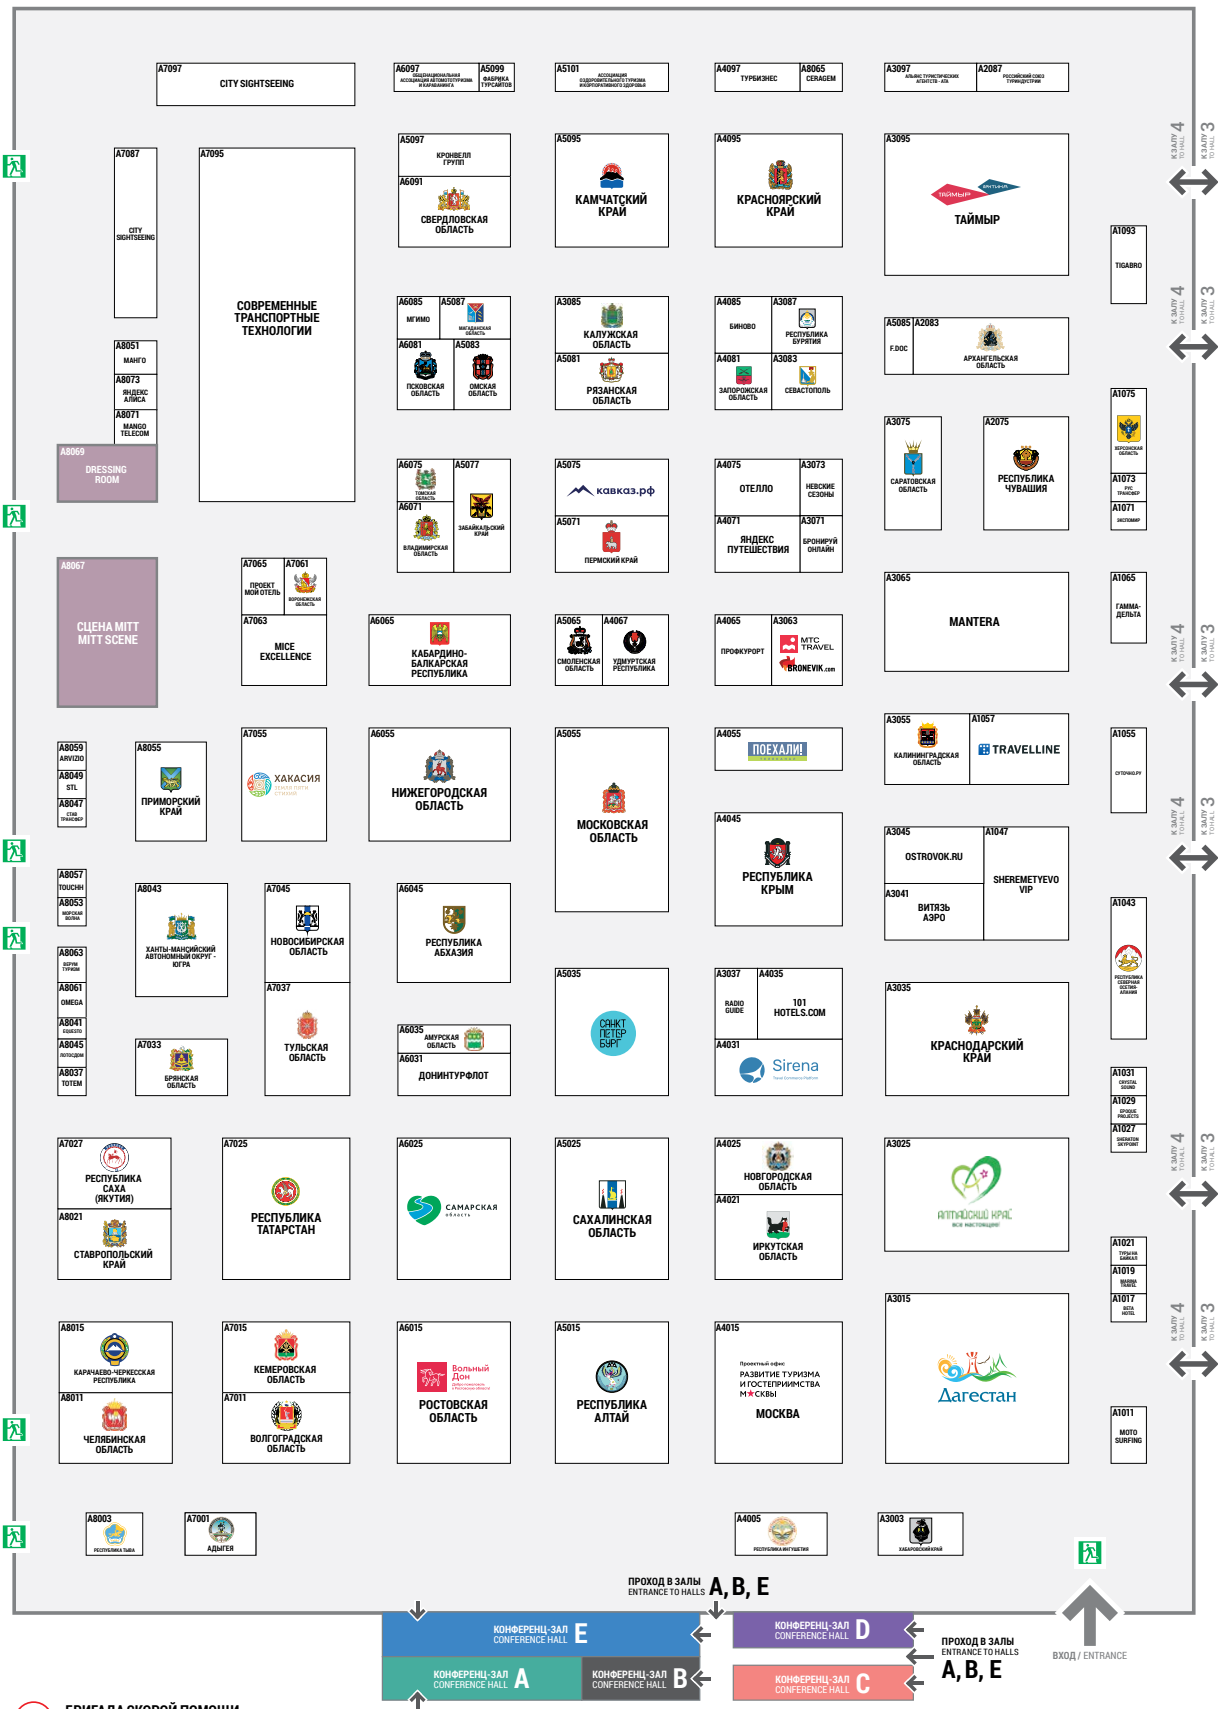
A7097
CITY SIGHTSEEING

A6097
ОБЪЕДИНЕННАЯ НАЦИОНАЛЬНАЯ АССОЦИАЦИЯ АВТОМОТОТУРИЗМА И КАРАВАНИНГА
A5099
ФАБРИКА ТУРСАЙТОВ

A5101
АССОЦИАЦИЯ ОЗДОРОВИТЕЛЬНОГО ТУРИЗМА И КУРОРТНОГО ЗДОРОВЬЯ

A4097
ТУРБИЗНЕС
A8065
CERAGEM

A3097
АЛЬЯНС ТУРИСТИЧЕСКИХ АГЕНТСТВ - АТА
A2087
РОССИЙСКИЙ СОЮЗ ТУРИНДУСТРИИ

A7087
CITY SIGHTSEEING

A7095
СОВРЕМЕННЫЕ ТРАНСПОРТНЫЕ ТЕХНОЛОГИИ

A5097
КРОНВЕЛЛ ГРУПП
A6091
СВЕРДЛОВСКАЯ ОБЛАСТЬ

A5095
КАМЧАТСКИЙ КРАЙ

A4095
КРАСНОЯРСКИЙ КРАЙ

A3095
ТАЙМЫР
ТАЙМЫР
ТАЙМЫР

К ЗАЛУ 4 TO HALL
К ЗАЛУ 3 TO HALL

A1093
TIGABRO

A8051
МАНГО
A8073
ЯНДЕКС АЛИСА
A8071
MANGO TELECOM

A8069
DRESSING ROOM

A6085
МГИМО
A5087
МАГАДАНСКАЯ ОБЛАСТЬ
A6081
ПСКОВСКАЯ ОБЛАСТЬ
A5083
ОМСКАЯ ОБЛАСТЬ

A3085
КАЛУЖСКАЯ ОБЛАСТЬ
A5081
РЯЗАНСКАЯ ОБЛАСТЬ

A4085
БИНОВО
A3087
РЕСПУБЛИКА БУРЯТИЯ
A4081
ЗАПОРОЖСКАЯ ОБЛАСТЬ
A3083
СЕВАСТОПОЛЬ

A5085
F.DOC
A2083
АРХАНГЕЛЬСКАЯ ОБЛАСТЬ

A1075
ХЕРСОНСКАЯ ОБЛАСТЬ
A1073
РУС ТРАНСФЕР
A1071
ЭКСПОМИР

A6075
ТОМСКАЯ ОБЛАСТЬ
A5077
ЗАБАЙКАЛЬСКИЙ КРАЙ
A6071
ВЛАДИМИРСКАЯ ОБЛАСТЬ

A5075
кавказ.рф
A5071
ПЕРМСКИЙ КРАЙ

A4075
ОТЕЛЛО
A3073
НЕВСКИЕ СЕЗОНЫ
A4071
ЯНДЕКС ПУТЕШЕСТВИЯ
A3071
БРОНИРУЙ ОНЛАЙН

A3075
САРАТОВСКАЯ ОБЛАСТЬ

A2075
РЕСПУБЛИКА ЧУВАШИЯ

A8067
СЦЕНА МИТТ
MITT SCENE

A7065
ПРОЕКТ МОЙ ОТЕЛЬ
A7061
ВОРОНЕЖСКАЯ ОБЛАСТЬ
A7063
MICE EXCELLENCE

A6065
КАБАРДИНО-БАЛКАРСКАЯ РЕСПУБЛИКА

A5065
СМОЛЕНСКАЯ ОБЛАСТЬ
A4067
УДМУРТСКАЯ РЕСПУБЛИКА

A4065
ПРОФКУРОРТ
A3063
МТС TRAVEL
BRONEVIK.com

A3065
MANTERA

A1065
ГАММА-ДЕЛЬТА

A8059
ARVIZIO
A8049
STL
A8047
СТАВ ТРАНСФЕР

A8055
ПРИМОРСКИЙ КРАЙ

A7055
ХАКАСИЯ

A6055
НИЖЕГОРОДСКАЯ ОБЛАСТЬ

A5055
МОСКОВСКАЯ ОБЛАСТЬ

A4055
ПОЕХАЛИ!

A3055
КАЛИНИНГРАДСКАЯ ОБЛАСТЬ
A1057
TRAVELLINE

A1055
СУТОЧНО.РУ

A4045
РЕСПУБЛИКА КРЫМ

A3045
OSTROVOK.RU
A1047
SHEREMETYEVO VIP
A3041
ВИТЯЗЬ АЭРО

A8057
TOUCHH
A8053
МОРСКАЯ ВОЛНА

A8043
ХАНТЫ-МАНСИЙСКИЙ АВТОНОМНЫЙ ОКРУГ - ЮГРА

A7045
НОВОСИБИРСКАЯ ОБЛАСТЬ
A7037
ТУЛЬСКАЯ ОБЛАСТЬ

A6045
РЕСПУБЛИКА АБХАЗИЯ

A1043
РЕСПУБЛИКА СЕВЕРНАЯ ОСЕТИЯ-АЛАНИЯ

A8063
БЕРУМ ТУРИЗМ
A8061
OMEGA
A8041
EQUESTO
A8045
ПОТОСДОМ
A8037
TOTEM

A7033
БРЯНСКАЯ ОБЛАСТЬ

A6035
АМУРСКАЯ ОБЛАСТЬ
A6031
ДОНИНТУРФЛОТ

A5035
САНКТ ПЕТЕР БУРГ

A3037
RADIO GUIDE
A4035
101 HOTELS.COM
A4031
Sirena

A3035
КРАСНОДАРСКИЙ КРАЙ

A1031
CRYSTAL SOUND
A1029
EPIQUE PROJECTS
A1027
SHERATON SKYPOINT

A7027
РЕСПУБЛИКА САХА (ЯКУТИЯ)
A8021
СТАВРОПОЛЬСКИЙ КРАЙ

A7025
РЕСПУБЛИКА ТАТАРСТАН

A6025
САМАРСКАЯ область

A5025
САХАЛИНСКАЯ ОБЛАСТЬ

A4025
НОВГОРОДСКАЯ ОБЛАСТЬ
A4021
ИРКУТСКАЯ ОБЛАСТЬ

A3025
АЛТАЙСКИЙ КРАЙ
все настоящее

A1021
ТУРЫ НА БАЙКАЛ
A1019
MARINA TRAVEL
A1017
BETA HOTEL

A8015
КАРАЧАЕВО-ЧЕРКЕССКАЯ РЕСПУБЛИКА
A8011
ЧЕЛЯБИНСКАЯ ОБЛАСТЬ

A7015
КЕМЕРОВСКАЯ ОБЛАСТЬ
A7011
ВОЛГОГРАДСКАЯ ОБЛАСТЬ

A6015
Вольный Дон
РОСТОВСКАЯ ОБЛАСТЬ

A5015
РЕСПУБЛИКА АЛТАЙ

A4015
Проектный офис
РАЗВИТИЕ ТУРИЗМА И ГОСТЕПРИИМСТВА МОСКВЫ
МОСКВА

A3015
Дагестан

A1011
MOTO SURFING

A8003
РЕСПУБЛИКА ТЫВА

A7001
АДЫГЕЯ

A4005
РЕСПУБЛИКА ИНГУШЕТИЯ

A3003
ХАБАРОВСКИЙ КРАЙ

ПРОХОД В ЗАЛЫ
ENTRANCE TO HALLS A, B, E

КОНФЕРЕНЦ-ЗАЛ CONFERENCE HALL E
КОНФЕРЕНЦ-ЗАЛ CONFERENCE HALL D
КОНФЕРЕНЦ-ЗАЛ CONFERENCE HALL A
КОНФЕРЕНЦ-ЗАЛ CONFERENCE HALL B
КОНФЕРЕНЦ-ЗАЛ CONFERENCE HALL C

ПРОХОД В ЗАЛЫ
ENTRANCE TO HALLS
A, B, E

ВХОД / ENTRANCE

БРИГАДА СКОРОЙ ПОМОЩИ